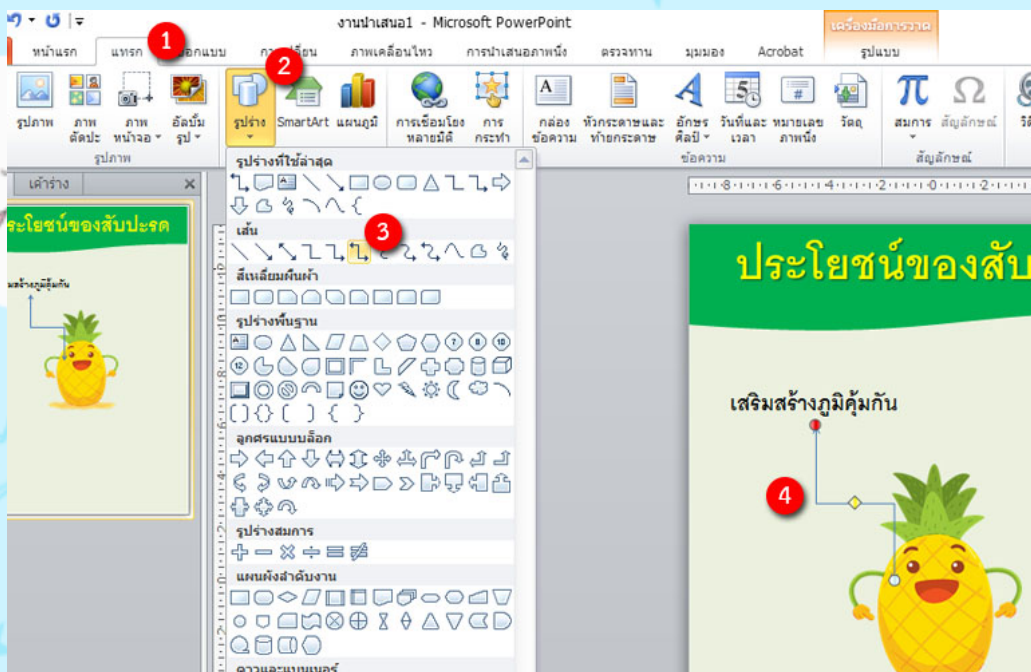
งานนำเสนอ1 - Microsoft PowerPoint

เครื่องมือการวาด

หน้าแรก แทรก 1 ออกแบบ การเปลี่ยน ภาพเคลื่อนไหว การนำเสนอภาพนิ่ง ตรวจทาน มุมมอง Acrobat รูปแบบ

รูปภาพ ภาพตัดปะ ภาพหน้าจอ อัลบั้มรูป รูปภาพ

รูปร่าง 2 SmartArt แผนภูมิ การเชื่อมโยงหลายมิติ การกระทำ กล่องข้อความ หัวกระดาษและท้ายกระดาษ อักษรศิลป์ วันที่และเวลา หมายเลขภาพนิ่ง วัตถุ ข้อความ สมการ สัญลักษณ์ สัญลักษณ์

เค้าร่าง

ระโยชน์ของสับปะรด

มสร้างภูมิคุ้มกัน

รูปร่างที่ใช้ล่าสุด

เส้น 3

สี่เหลี่ยมผืนผ้า

รูปร่างพื้นฐาน

ลูกศรแบบบล็อก

รูปร่างสมการ

แผนผังลำดับงาน

ดาวและแบนเนอร์

ประโยชน์ของสับ

เสริมสร้างภูมิคุ้มกัน

4